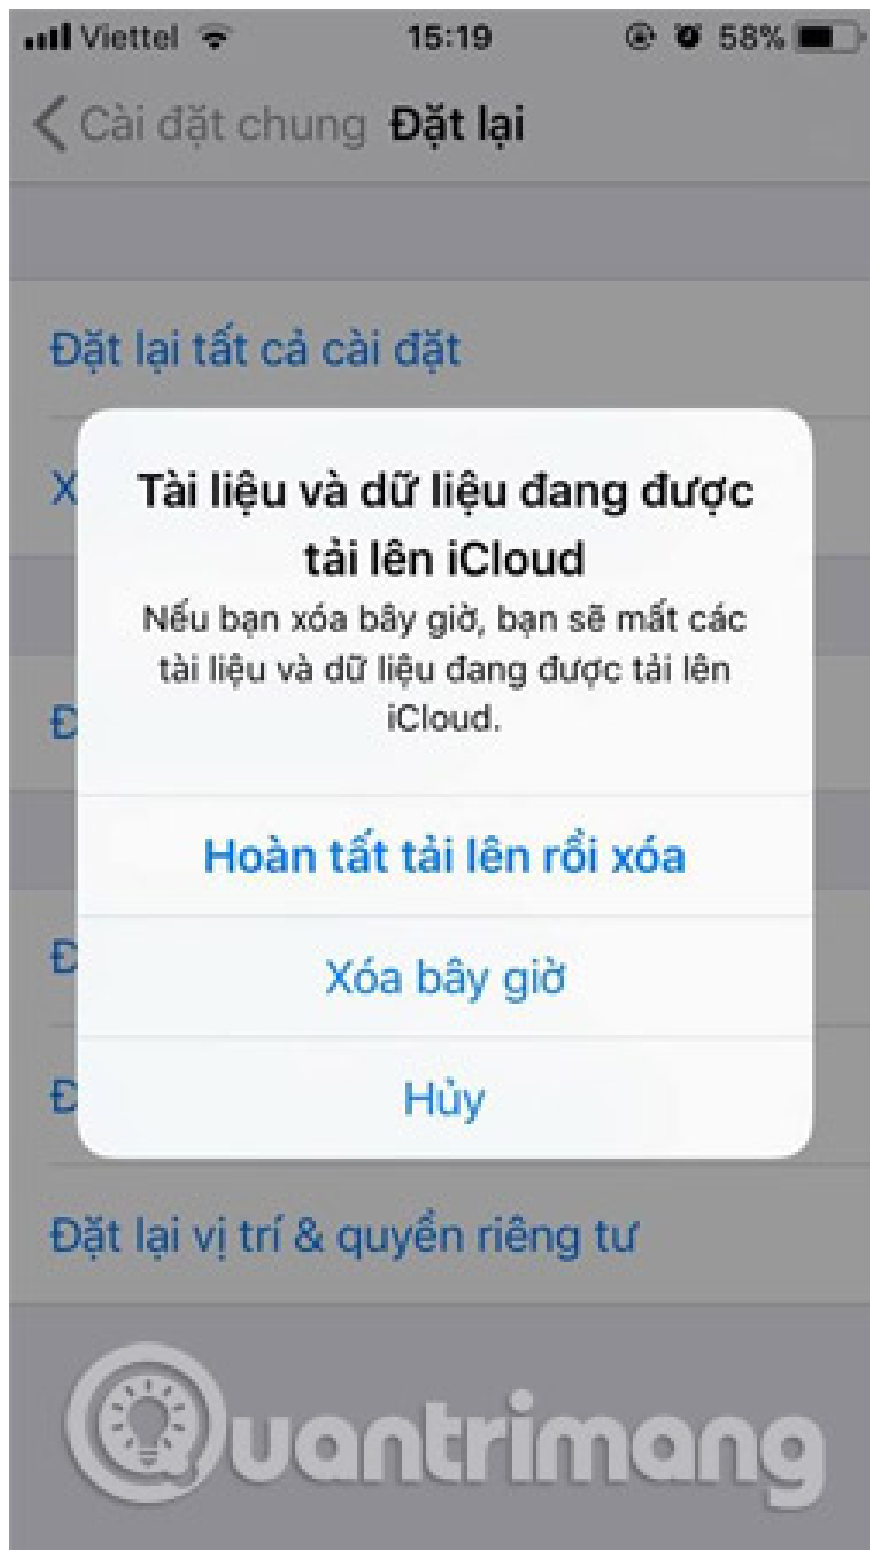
Viettel 15:19 58%

Cài đặt chung Đặt lại

Đặt lại tất cả cài đặt

X

Tài liệu và dữ liệu đang được tải lên iCloud

Nếu bạn xóa bây giờ, bạn sẽ mất các tài liệu và dữ liệu đang được tải lên iCloud.

Hoàn tất tải lên rồi xóa

Xóa bây giờ

Hủy

Đ

Đ

Đ

Đặt lại vị trí & quyền riêng tư

Quantrimang